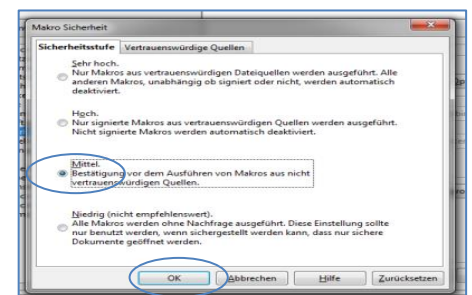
Makro Sicherheit

Sicherheitsstufe | Vertrauenswürdige Quellen

Sehr hoch.
Nur Makros aus vertrauenswürdigen Dateiquellen werden ausgeführt. Alle anderen Makros, unabhängig ob signiert oder nicht, werden automatisch deaktiviert.

Hoch.
Nur signierte Makros aus vertrauenswürdigen Quellen werden ausgeführt. Nicht signierte Makros werden automatisch deaktiviert.

Mittel.
Bestätigung vor dem Ausführen von Makros aus nicht vertrauenswürdigen Quellen.

Niedrig (nicht empfehlenswert).
Alle Makros werden ohne Nachfrage ausgeführt. Diese Einstellung sollte nur benutzt werden, wenn sichergestellt werden kann, dass nur sichere Dokumente geöffnet werden.

OK | Abbrechen | Hilfe | Zurücksetzen